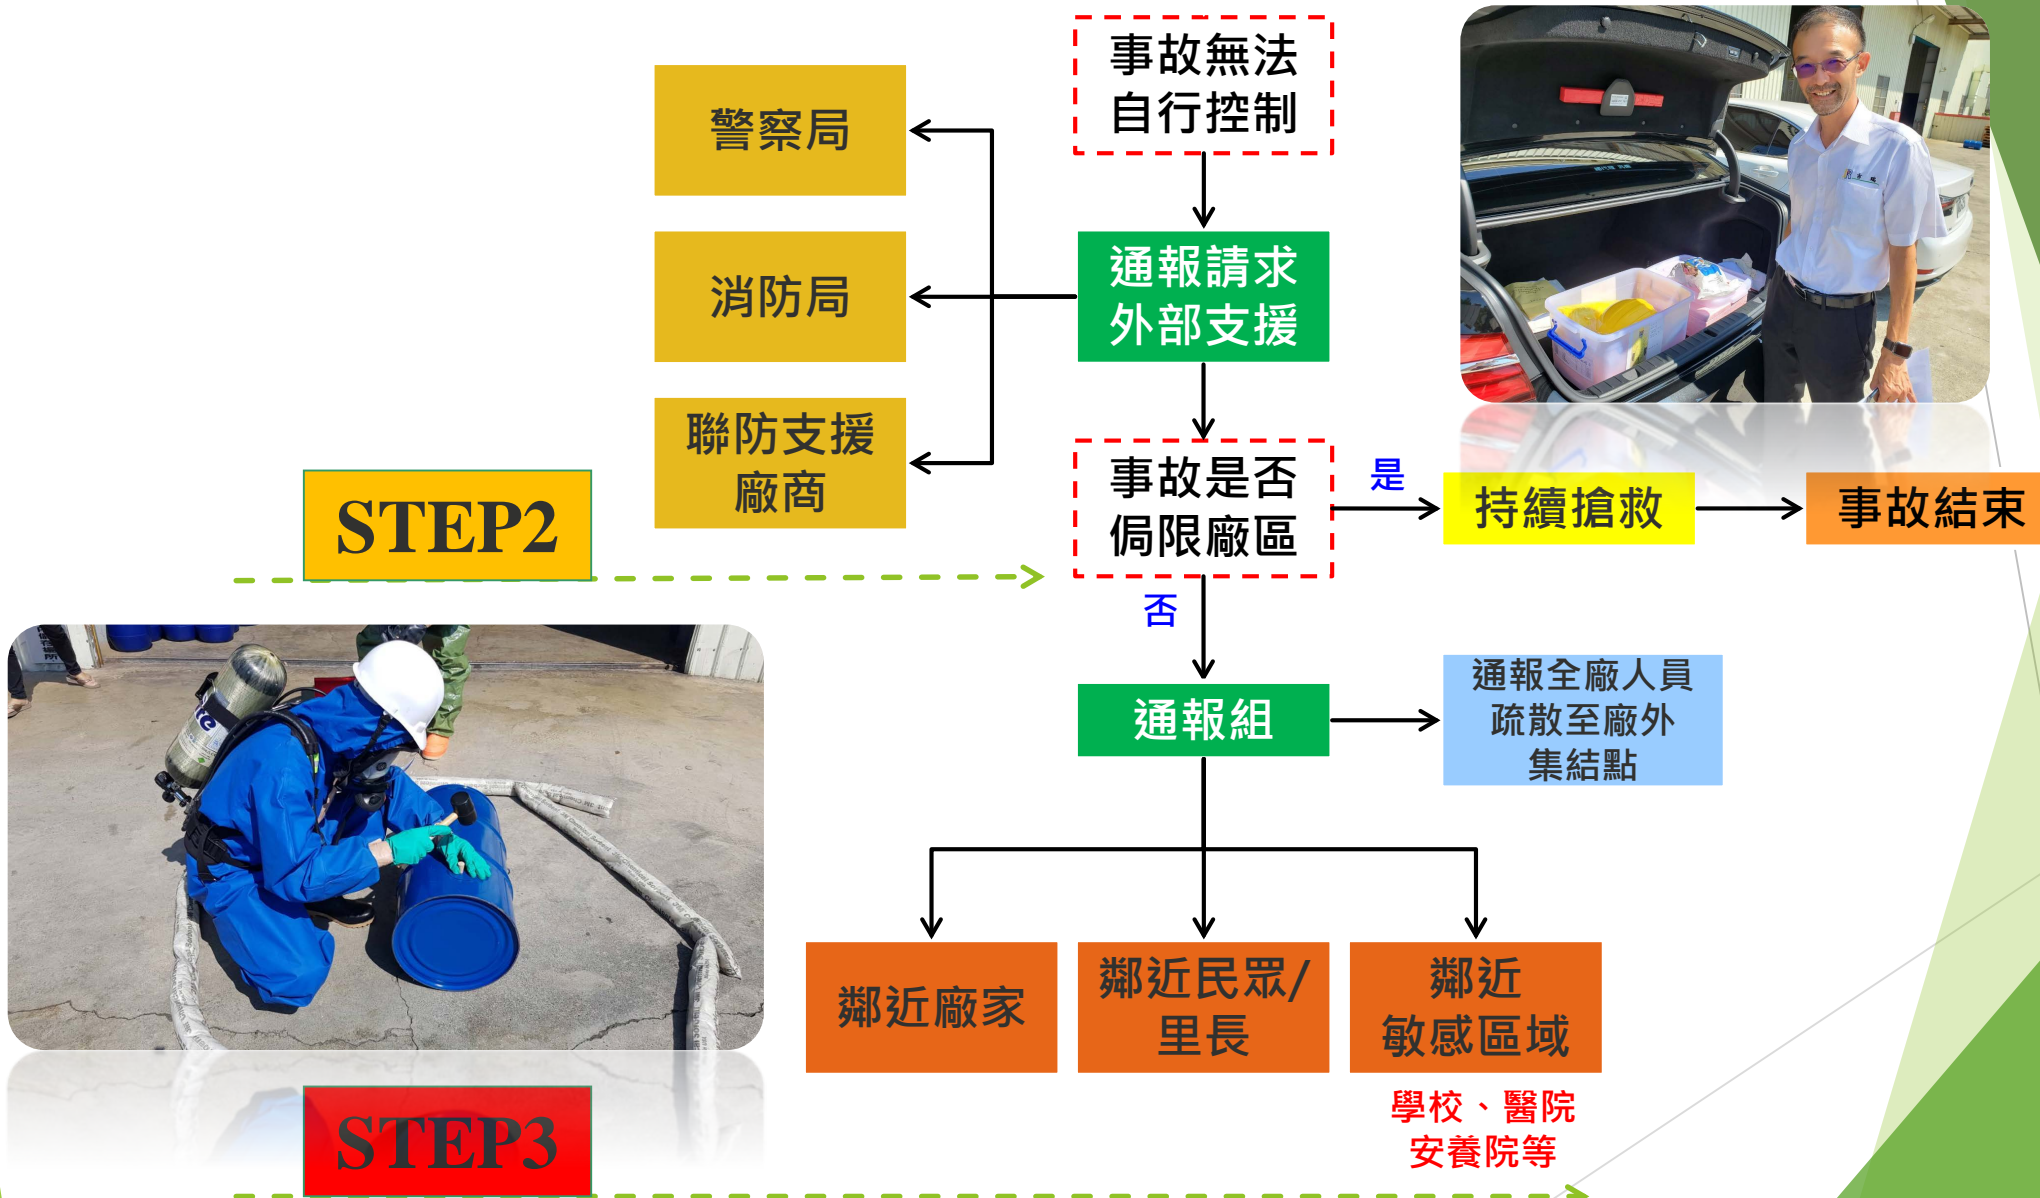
事故無法自行控制

警察局

消防局

聯防支援廠商

通報請求外部支援

事故是否侷限廠區

是

持續搶救

事故結束

STEP2

否

通報組

通報全廠人員疏散至廠外集結點

鄰近廠家

鄰近民眾/里長

鄰近敏感區域

學校、醫院安養院等

STEP3